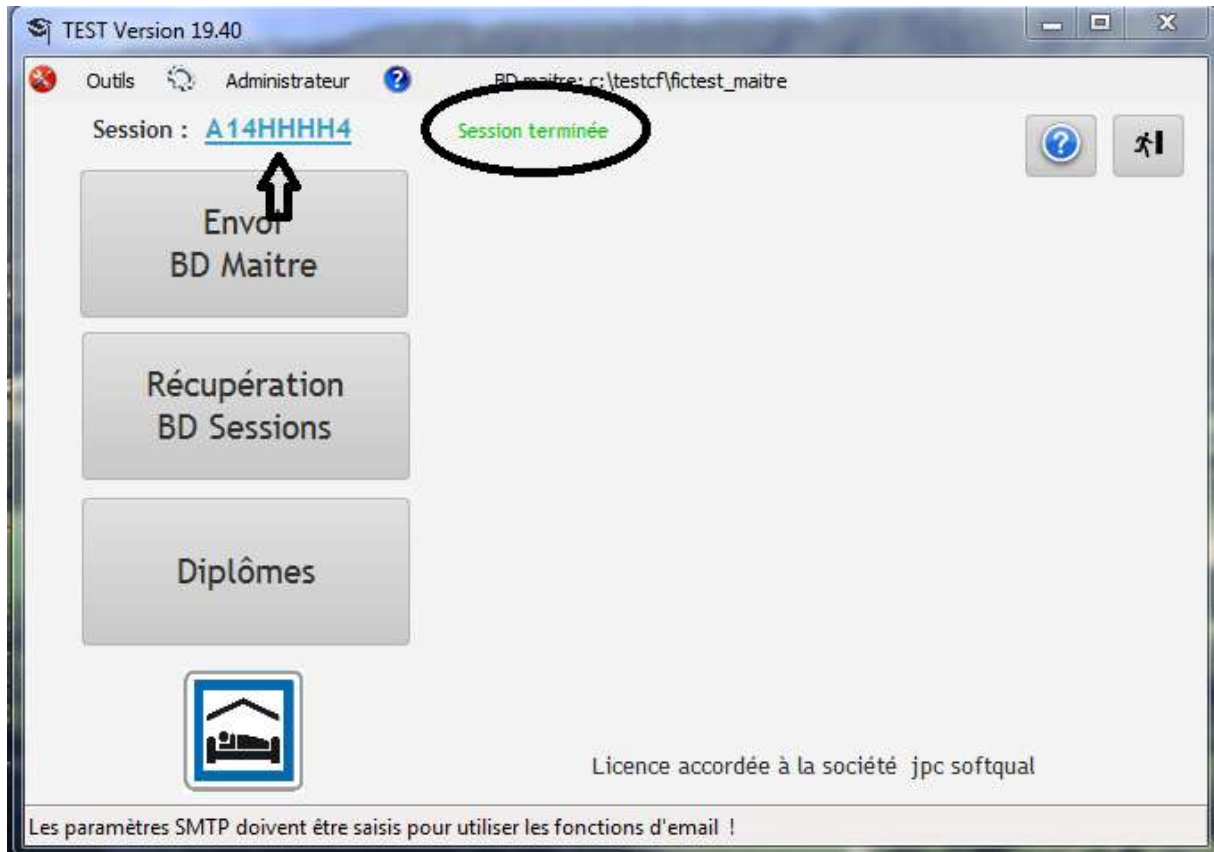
TEST Version 19.40

Outils Administrateur

BD maitre: c:\testcf\fictest_maitre

Session : A14HHHH4

Session terminée

Envoi
BD Maitre

Récupération
BD Sessions

Diplômes

Licence accordée à la société jpc softqual

Les paramètres SMTP doivent être saisis pour utiliser les fonctions d'email !